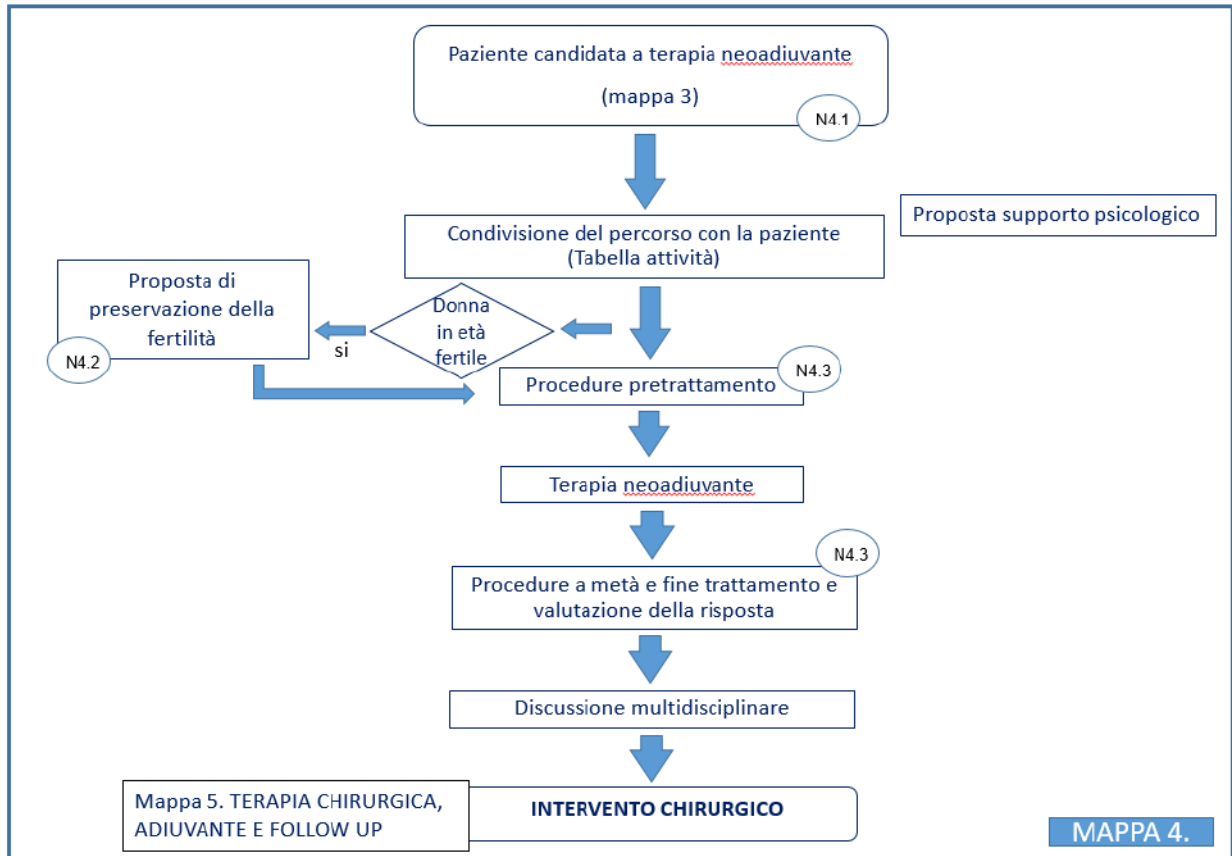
Paziente candidata a terapia neoadiuvante

(mappa 3)

N4.1

Condivisione del percorso con la paziente (Tabella attività)

Proposta supporto psicologico

Proposta di preservazione della fertilità

N4.2

si

Donna in età fertile

Procedure pretrattamento

N4.3

Terapia neoadiuvante

N4.3

Procedure a metà e fine trattamento e valutazione della risposta

Discussione multidisciplinare

Mappa 5. TERAPIA CHIRURGICA, ADIUVANTE E FOLLOW UP

INTERVENTO CHIRURGICO

MAPPA 4.